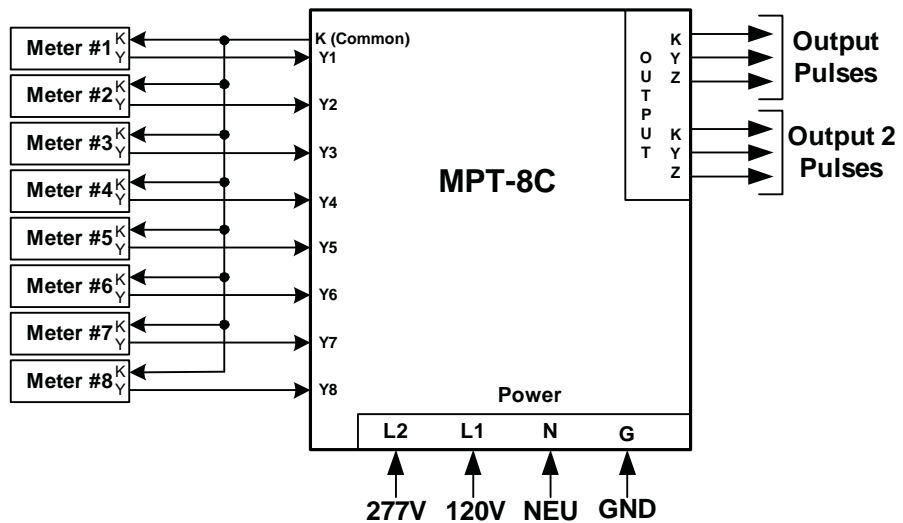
Meter #1 K Y
Meter #2 K Y
Meter #3 K Y
Meter #4 K Y
Meter #5 K Y
Meter #6 K Y
Meter #7 K Y
Meter #8 K Y

K (Common)
Y1
Y2
Y3
Y4
Y5
Y6
Y7
Y8

MPT-8C

OUTPUT
K
Y
Z
K
Y
Z

Output Pulses
Output 2 Pulses

Power
L2
L1
N
G

277V
120V
NEU
GND